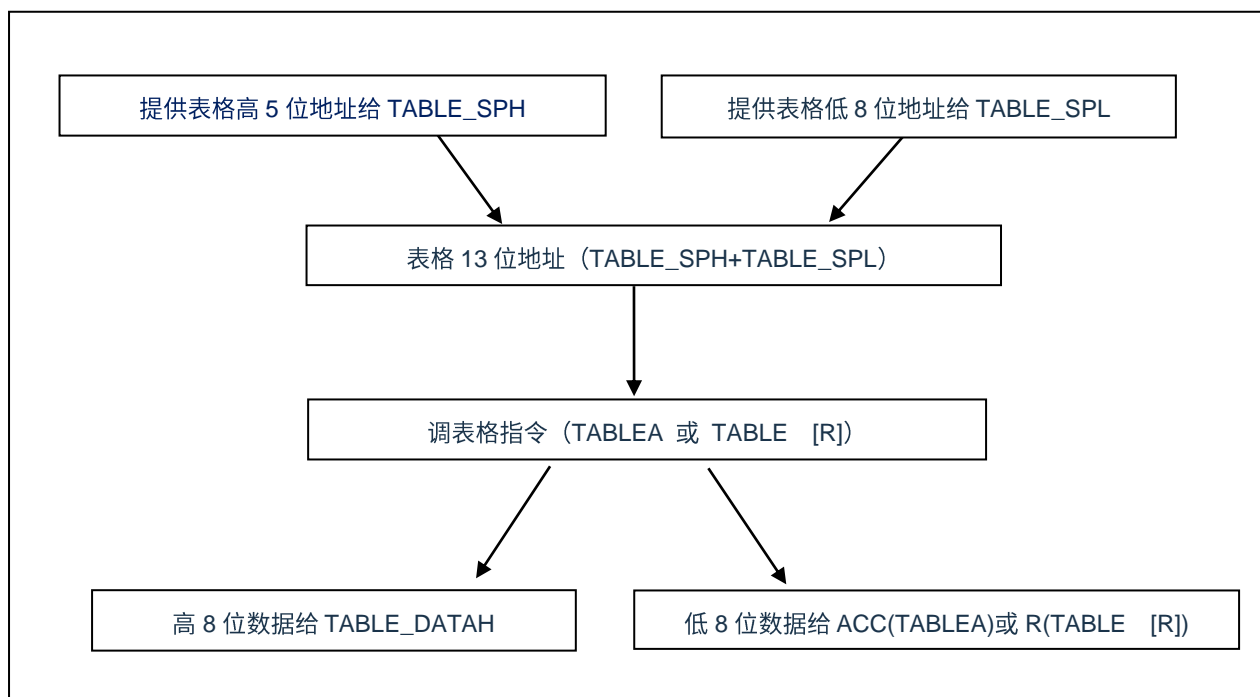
提供表格高 5 位地址给 TABLE_SPH

提供表格低 8 位地址给 TABLE_SPL

表格 13 位地址（TABLE_SPH+TABLE_SPL）

调表格指令（TABLEA 或 TABLE [R]）

高 8 位数据给 TABLE_DATAH

低 8 位数据给 ACC(TABLEA)或 R(TABLE [R])